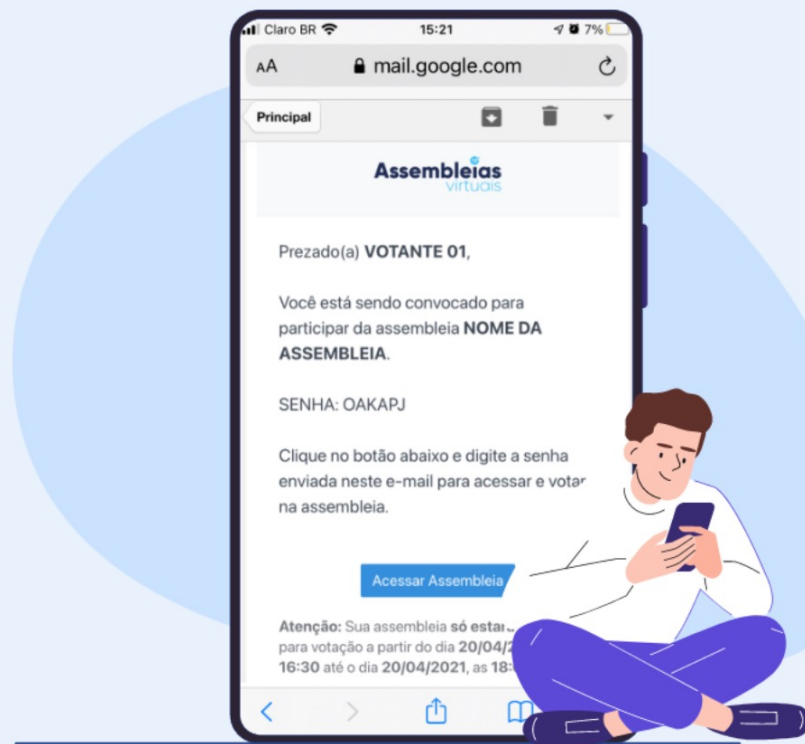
Claro BR 15:21 7%

AA mail.google.com

Principal

Assembleias virtuais

Prezado(a) **VOTANTE 01**,

Você está sendo convocado para participar da assembleia **NOME DA ASSEMBLEIA**.

SENHA: OAKAPJ

Clique no botão abaixo e digite a senha enviada neste e-mail para acessar e votar na assembleia.

Acessar Assembleia

**Atenção:** Sua assembleia **só estar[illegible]** para votação a partir do dia **20/04/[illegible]** **16:30** até o dia **20/04/2021**, as **18:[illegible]**